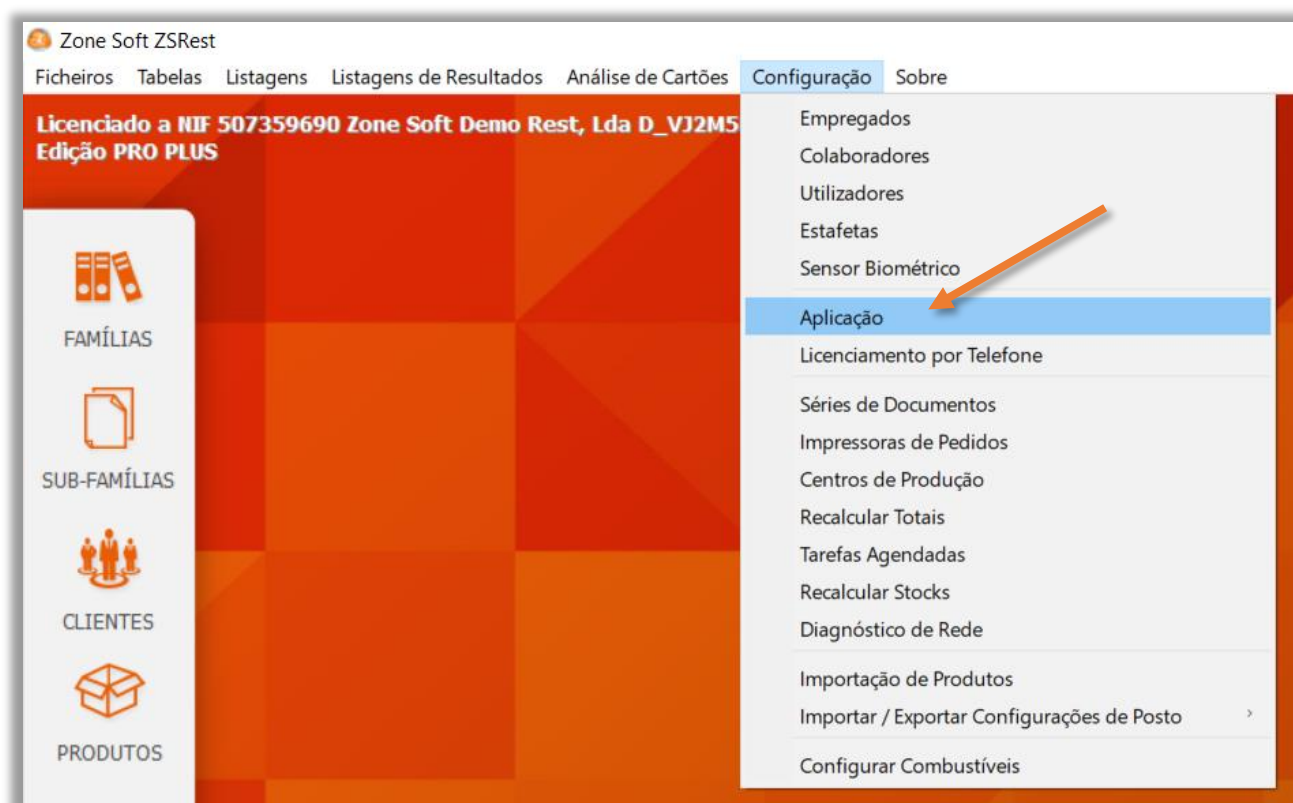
Zone Soft ZSRest

Ficheiros Tabelas Listagens Listagens de Resultados Análise de Cartões Configuração Sobre

Licenciado a NIF 507359690 Zone Soft Demo Rest, Lda D_VJ2M5
Edição PRO PLUS

FAMÍLIAS

SUB-FAMÍLIAS

CLIENTES

PRODUTOS

Empregados
Colaboradores
Utilizadores
Estafetas
Sensor Biométrico
Aplicação
Licenciamento por Telefone
Séries de Documentos
Impressoras de Pedidos
Centros de Produção
Recalcular Totais
Tarefas Agendadas
Recalcular Stocks
Diagnóstico de Rede
Importação de Produtos
Importar / Exportar Configurações de Posto
Configurar Combustíveis